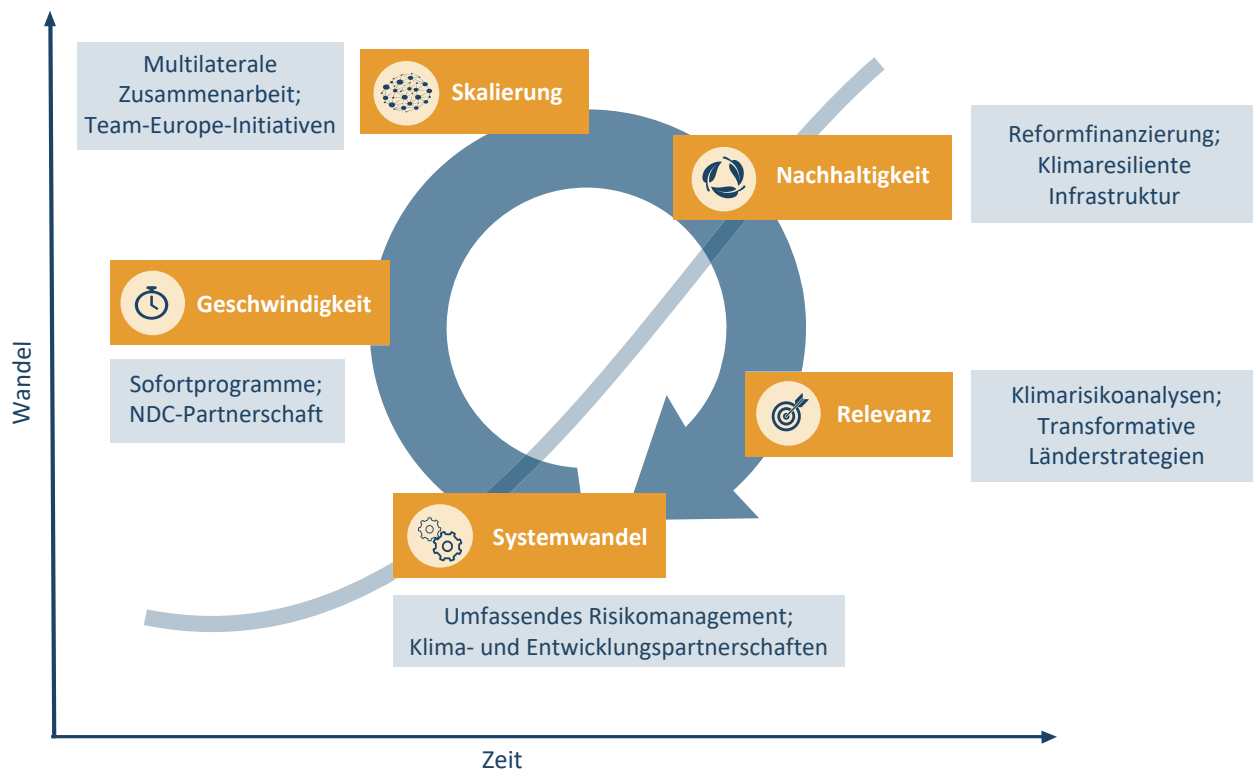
Multilaterale Zusammenarbeit; Team-Europe-Initiativen

Skalierung

Nachhaltigkeit

Reformfinanzierung; Klimaresiliente Infrastruktur

Geschwindigkeit

Sofortprogramme; NDC-Partnerschaft

Relevanz

Klimarisikoanalysen; Transformative Länderstrategien

Systemwandel

Umfassendes Risikomanagement; Klima- und Entwicklungspartnerschaften

Wandel

Zeit